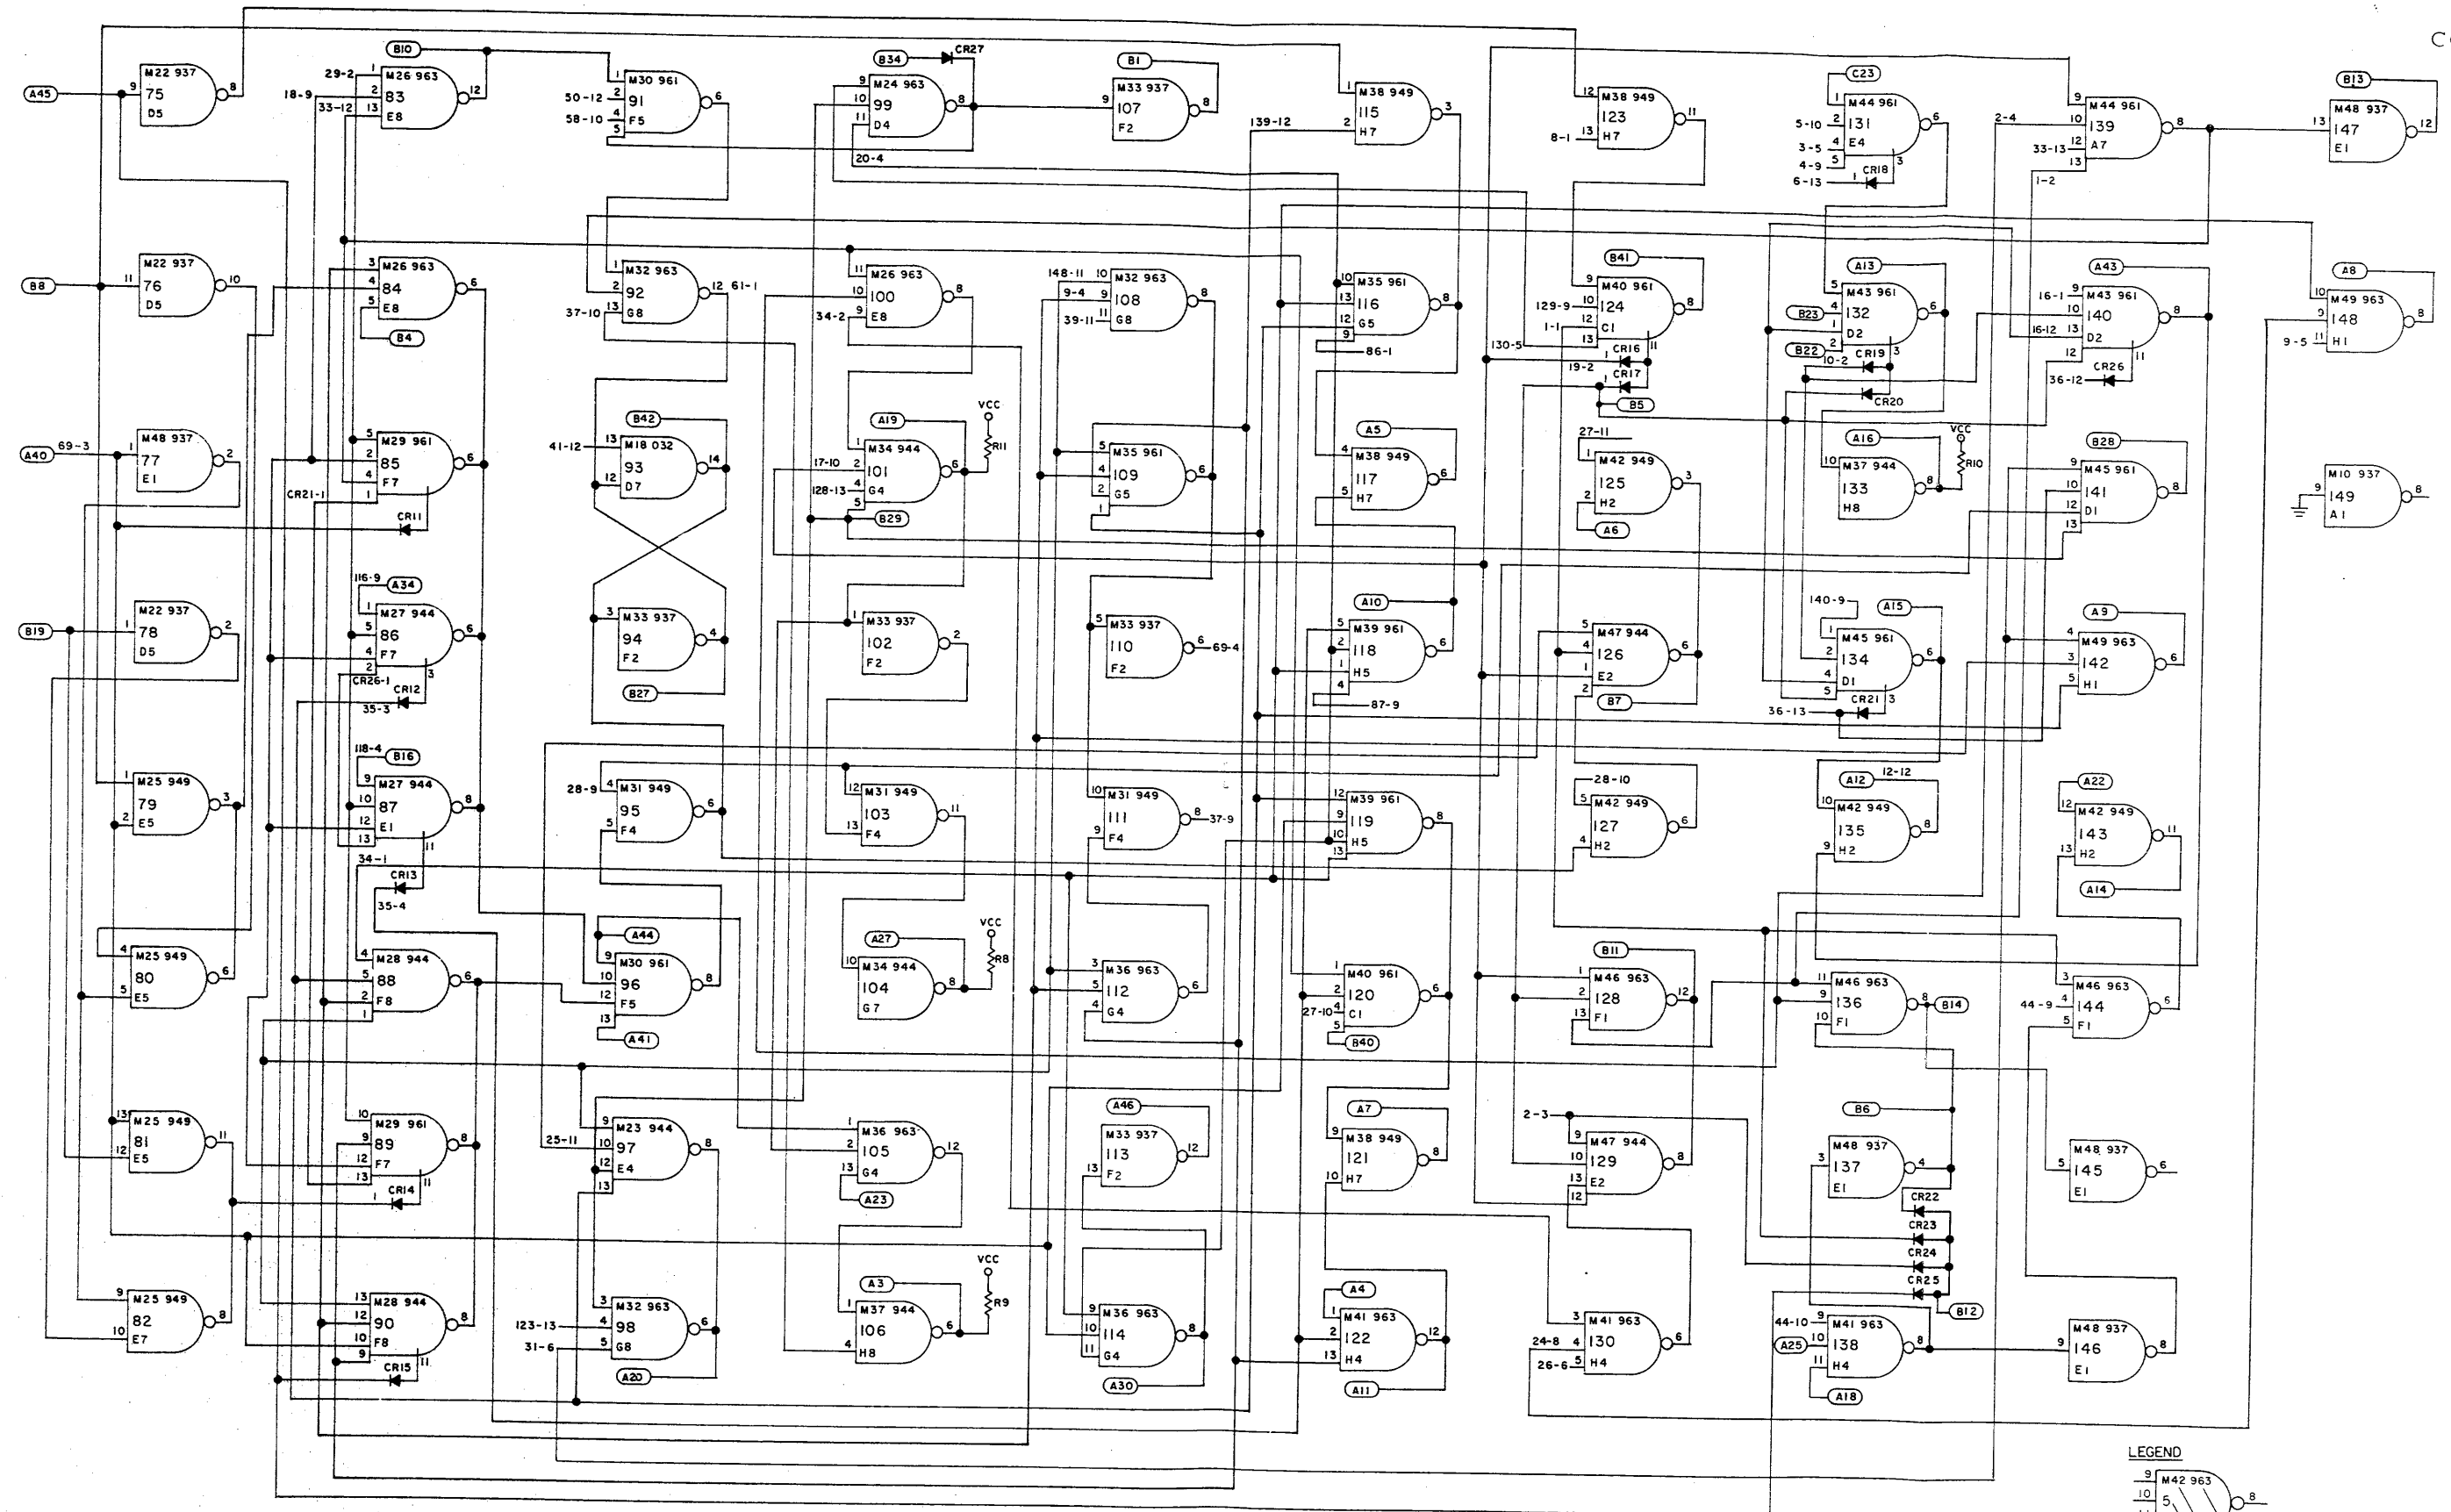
A45 9 M22 937 75 D5 8
B10 29-2 1 M26 963 83 E8 12 18-9 2 33-12 13
M30 961 91 F5 6 50-12 2 58-10 4 5 1
B34 CR27 9 M24 963 99 D4 8 10 11 20-4
B1 9 M33 937 107 F2 8
1 M38 949 115 H7 3 139-12 2
12 M38 949 123 H7 11 8-1 13
C23 1 M44 961 131 E4 6 5-10 2 3-5 4 4-9 5 6-13 1 CR18 3
2-4 9 M44 961 139 A7 8 10 33-13 12 13 1-2
B13 13 M48 937 147 E1 12
C

B8 11 M22 937 76 D5 10
3 M26 963 84 E8 6 4 5 B4
1 M32 963 92 G8 12 61-1 2 37-10 13
11 M26 963 100 E8 8 10 34-2 9
148-11 10 M32 963 108 G8 8 9-4 9 39-11 11
10 M35 961 116 G5 8 13 12 9 86-1
B41 9 M40 961 124 C1 8 129-9 10 1-1 12 13 11 130-5 1 CR16 19-2 1 CR17 B5
A13 5 M43 961 132 D2 6 B23 4 1 B22 2 10-2 CR19 3 CR20
A43 16-1 9 M43 961 140 D2 8 10 16-12 13 12 CR26 11 36-12
A8 10 M49 963 148 H1 8 9 9-5 11

A40 69-3 1 M48 937 77 E1 2
5 M29 961 85 F7 6 2 4 1 CR21-1 CR11
B42 41-12 13 M18 032 93 D7 14 12
A19 VCC R11 1 M34 944 101 G4 6 17-10 2 128-13 4 5 B29
5 M35 961 109 G5 6 4 2 1
A5 4 M38 949 117 H7 6 5
27-11 1 M42 949 125 H2 3 2 A6
A16 VCC 10 M37 944 133 H8 8 R10
B28 9 M45 961 141 D1 8 10 12 13
M10 937 9 149 A1 8

116-9 A34 1 M27 944 86 F7 6 5 4 2 CR26-1 3 CR12 35-3
B19 1 M22 937 78 D5 2
3 M33 937 94 F2 4 B27
1 M33 937 102 F2 2
5 M33 937 110 F2 6 69-4
A10 5 M39 961 118 H5 6 2 1 4 87-9
5 M47 944 126 E2 6 4 1 2 B7
140-9 A15 1 M45 961 134 D1 6 2 4 5 CR21 3 36-13
A9 4 M49 963 142 H1 6 3 5

118-4 B16 9 M27 944 87 E1 8 10 12 13 11 34-1 CR13 35-4
1 M25 949 79 E5 3 2
28-9 1 M31 949 95 F4 6 5
12 M31 949 103 F4 11 13
10 M31 949 111 F4 8 37-9 9
12 M39 961 119 H5 8 9 10 13
28-10 5 M42 949 127 H2 6 4
A12 12-12 10 M42 949 135 H2 8 9
A22 12 M42 949 143 H2 11 13 A14

4 M25 949 80 E5 6 5
4 M28 944 88 F8 6 5 2 1
A44 9 M30 961 96 F5 8 10 12 13 A41
A27 VCC 10 M34 944 104 G7 8 R8
3 M36 963 112 G4 6 5 4
1 M40 961 120 C1 6 2 27-10 4 5 B40
B11 1 M46 963 128 F1 12 2 13
11 M46 963 136 F1 8 B14 9 10
3 M46 963 144 F1 6 44-9 4 5

13 M25 949 81 E5 11 12
10 M29 961 89 F7 8 9 12 13 1 CR14 11
9 M23 944 97 E4 8 25-11 10 12 13
1 M36 963 105 G4 12 2 13 A23
A46 M33 937 113 F2 12 13
A7 9 M38 949 121 H7 8 10
2-3 9 M47 944 129 E2 8 10 13 12
B6 3 M48 937 137 E1 4 CR22 CR23 CR24 CR25 B12
5 M48 937 145 E1 6

9 M25 949 82 E7 8 10
13 M28 944 90 F8 8 12 10 9 CR15 11
3 M32 963 98 G8 6 123-13 4 31-6 5 A20
A3 VCC R9 1 M37 944 106 H8 6 4
9 M36 963 114 G4 8 10 11 A30
A4 1 M41 963 122 H4 12 2 13 A11
3 M41 963 130 H4 6 24-8 4 26-6 5
44-10 9 M41 963 138 H4 8 A25 10 11 A18
9 M48 937 146 E1 8

LEGEND
9 M42 963 10 5 8